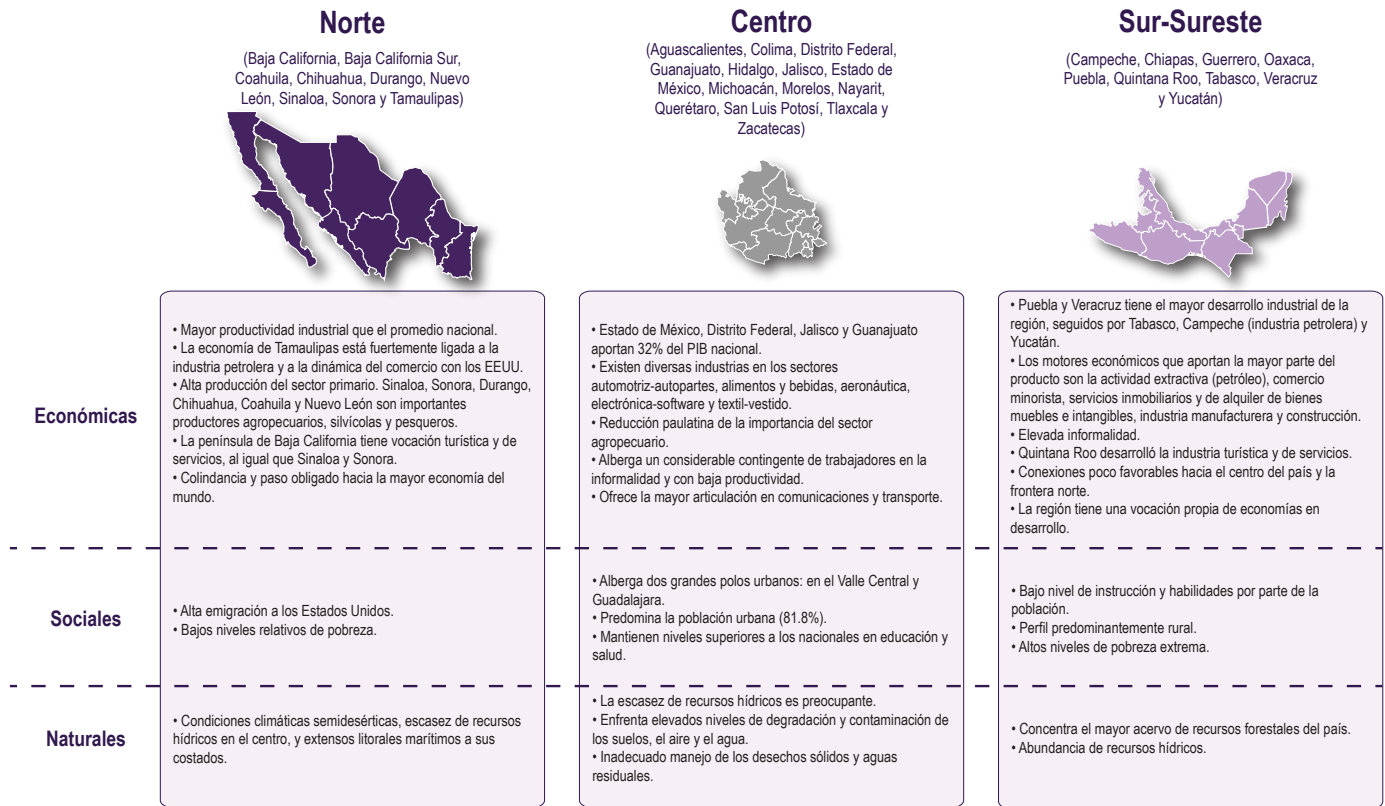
Norte

(Baja California, Baja California Sur, Coahuila, Chihuahua, Durango, Nuevo León, Sinaloa, Sonora y Tamaulipas)

Centro

(Aguascalientes, Colima, Distrito Federal, Guanajuato, Hidalgo, Jalisco, Estado de México, Michoacán, Morelos, Nayarit, Querétaro, San Luis Potosí, Tlaxcala y Zacatecas)

Sur-Sureste

(Campeche, Chiapas, Guerrero, Oaxaca, Puebla, Quintana Roo, Tabasco, Veracruz y Yucatán)

Económicas

• Mayor productividad industrial que el promedio nacional.
• La economía de Tamaulipas está fuertemente ligada a la industria petrolera y a la dinámica del comercio con los EEUU.
• Alta producción del sector primario. Sinaloa, Sonora, Durango, Chihuahua, Coahuila y Nuevo León son importantes productores agropecuarios, silvícolas y pesqueros.
• La península de Baja California tiene vocación turística y de servicios, al igual que Sinaloa y Sonora.
• Colindancia y paso obligado hacia la mayor economía del mundo.

• Estado de México, Distrito Federal, Jalisco y Guanajuato aportan 32% del PIB nacional.
• Existen diversas industrias en los sectores automotriz-autopartes, alimentos y bebidas, aeronáutica, electrónica-software y textil-vestido.
• Reducción paulatina de la importancia del sector agropecuario.
• Alberga un considerable contingente de trabajadores en la informalidad y con baja productividad.
• Ofrece la mayor articulación en comunicaciones y transporte.

• Puebla y Veracruz tiene el mayor desarrollo industrial de la región, seguidos por Tabasco, Campeche (industria petrolera) y Yucatán.
• Los motores económicos que aportan la mayor parte del producto son la actividad extractiva (petróleo), comercio minorista, servicios inmobiliarios y de alquiler de bienes muebles e intangibles, industria manufacturera y construcción.
• Elevada informalidad.
• Quintana Roo desarrolló la industria turística y de servicios.
• Conexiones poco favorables hacia el centro del país y la frontera norte.
• La región tiene una vocación propia de economías en desarrollo.

Sociales

• Alta emigración a los Estados Unidos.
• Bajos niveles relativos de pobreza.

• Alberga dos grandes polos urbanos: en el Valle Central y Guadalajara.
• Predomina la población urbana (81.8%).
• Mantienen niveles superiores a los nacionales en educación y salud.

• Bajo nivel de instrucción y habilidades por parte de la población.
• Perfil predominantemente rural.
• Altos niveles de pobreza extrema.

Naturales

• Condiciones climáticas semidesérticas, escasez de recursos hídricos en el centro, y extensos litorales marítimos a sus costados.

• La escasez de recursos hídricos es preocupante.
• Enfrenta elevados niveles de degradación y contaminación de los suelos, el aire y el agua.
• Inadecuado manejo de los desechos sólidos y aguas residuales.

• Concentra el mayor acervo de recursos forestales del país.
• Abundancia de recursos hídricos.